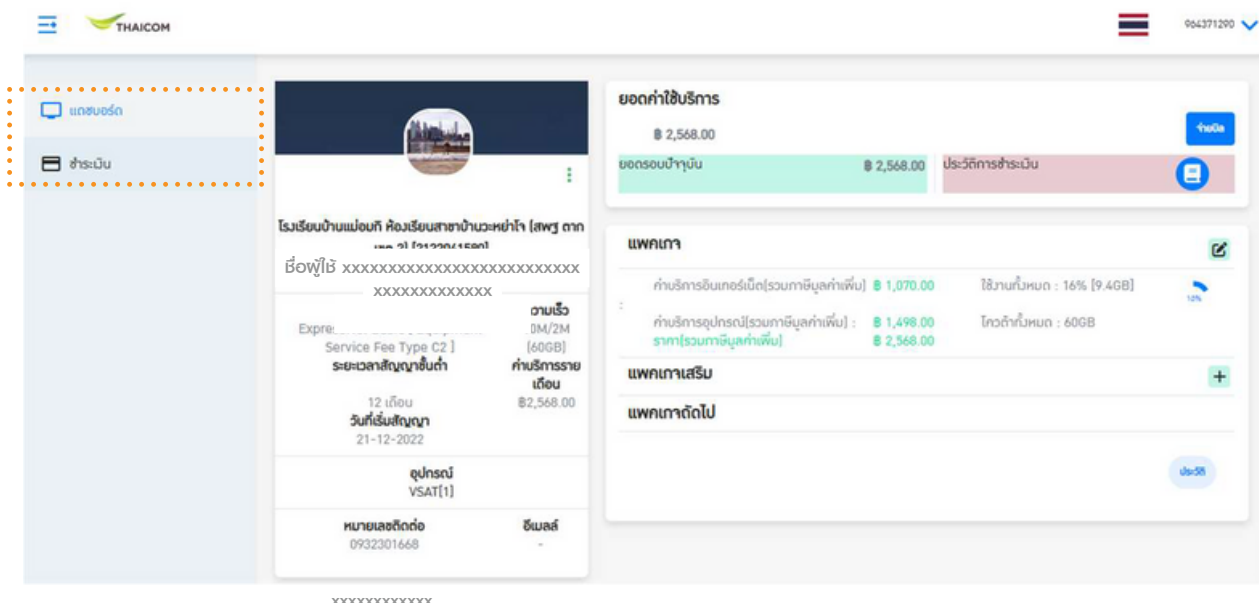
THAICOM

964371290

แดชบอร์ด

ชำระเงิน

โรงเรียนบ้านแม่อมกิ ห้องเรียนสาขาบ้านวะหย่าโจ [สพฐ ตาก เขต 2] [3122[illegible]1590]

ชื่อผู้ใช้ xxxxxxxxxxxxxxxxxxxxxxxxx xxxxxxxxxxxxx

Expre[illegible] Service Fee Type C2 ]

ความเร็ว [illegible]0M/2M [60GB]

ระยะเวลาสัญญาขั้นต่ำ

12 เดือน

ค่าบริการรายเดือน

฿2,568.00

วันที่เริ่มสัญญา

21-12-2022

อุปกรณ์

VSAT[1]

หมายเลขติดต่อ

0932301668

อีเมลล์

-

xxxxxxxxxxx

ยอดค่าใช้บริการ

฿ 2,568.00

จ่ายบิล

ยอดรอบปัจจุบัน

฿ 2,568.00

ประวัติการชำระเงิน

แพคเกจ

ค่าบริการอินเทอร์เน็ต(รวมภาษีมูลค่าเพิ่ม) ฿ 1,070.00

ใช้งานทั้งหมด : 16% [9.4GB]

10%

ค่าบริการอุปกรณ์(รวมภาษีมูลค่าเพิ่ม) : ฿ 1,498.00

โควต้าทั้งหมด : 60GB

ราคา(รวมภาษีมูลค่าเพิ่ม) ฿ 2,568.00

แพคเกจเสริม

แพคเกจถัดไป

ประวัติ